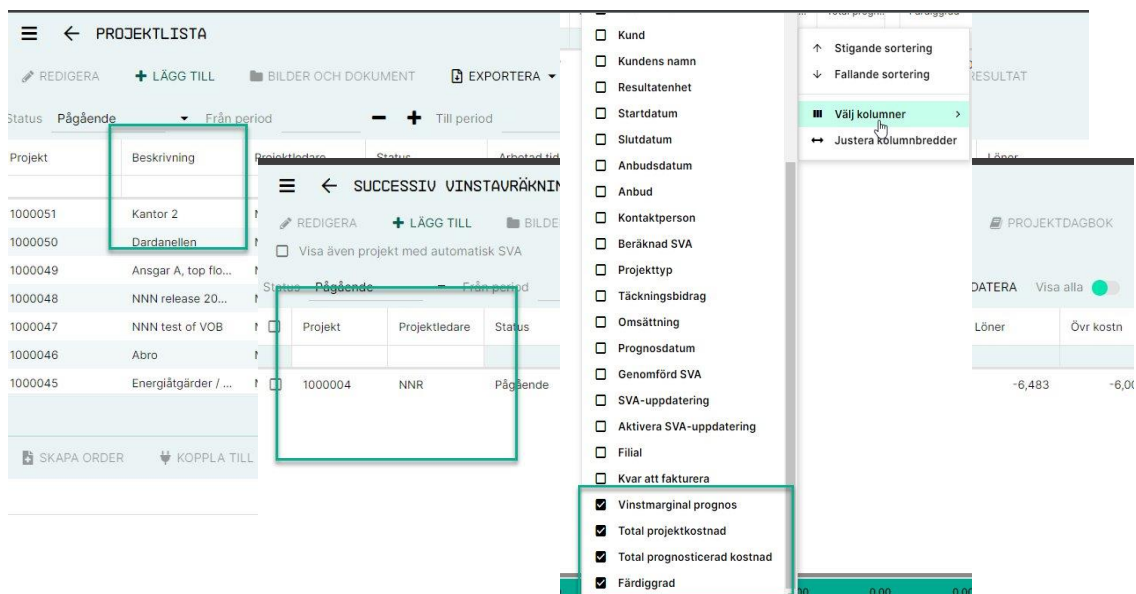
PROJEKTLISTA

REDIGERA + LÄGG TILL BILDER OCH DOKUMENT EXPORTERA

Status Pågående Från period − + Till period

| Projekt | Beskrivning |
|---|---|
| 1000051 | Kantor 2 |
| 1000050 | Dardanellen |
| 1000049 | Ansgar A, top flo... |
| 1000048 | NNN release 20... |
| 1000047 | NNN test of VOB |
| 1000046 | Abro |
| 1000045 | Energiåtgärder / ... |

SKAPA ORDER KOPPLA TILL

SUCCESSIV VINSTAVRÄKNI

REDIGERA + LÄGG TILL BILDE

Visa även projekt med automatisk SVA

Status Pågående Från period

| Projekt | Projektledare | Status |
|---|---|---|
| 1000004 | NNR | Pågående |

Kund
Kundens namn
Resultatenhet
Startdatum
Slutdatum
Anbudsdatum
Anbud
Kontaktperson
Beräknad SVA
Projekttyp
Täckningsbidrag
Omsättning
Prognosdatum
Genomförd SVA
SVA-uppdatering
Aktivera SVA-uppdatering
Filial
Kvar att fakturera
Vinstmarginal prognos
Total projektkostnad
Total prognosticerad kostnad
Färdiggrad

Stigande sortering
Fallande sortering
Välj kolumner
Justera kolumnbredder

RESULTAT

PROJEKTDAGBOK

DATERA Visa alla

| Löner | Övr kostn |
|---|---|
| -6,483 | -6,00 |